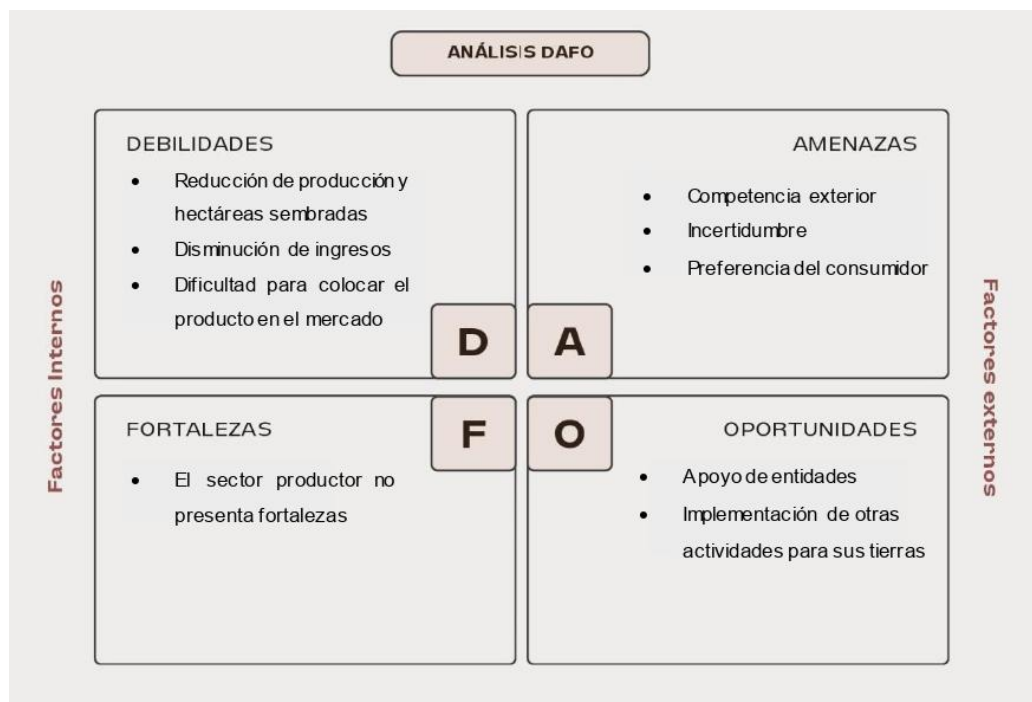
ANÁLISIS DAFO

Factores Internos

Factores externos

DEBILIDADES

- Reducción de producción y hectáreas sembradas
- Disminución de ingresos
- Dificultad para colocar el producto en el mercado

AMENAZAS

- Competencia exterior
- Incertidumbre
- Preferencia del consumidor

D

A

F

O

FORTALEZAS

- El sector productor no presenta fortalezas

OPORTUNIDADES

- Apoyo de entidades
- Implementación de otras actividades para sus tierras